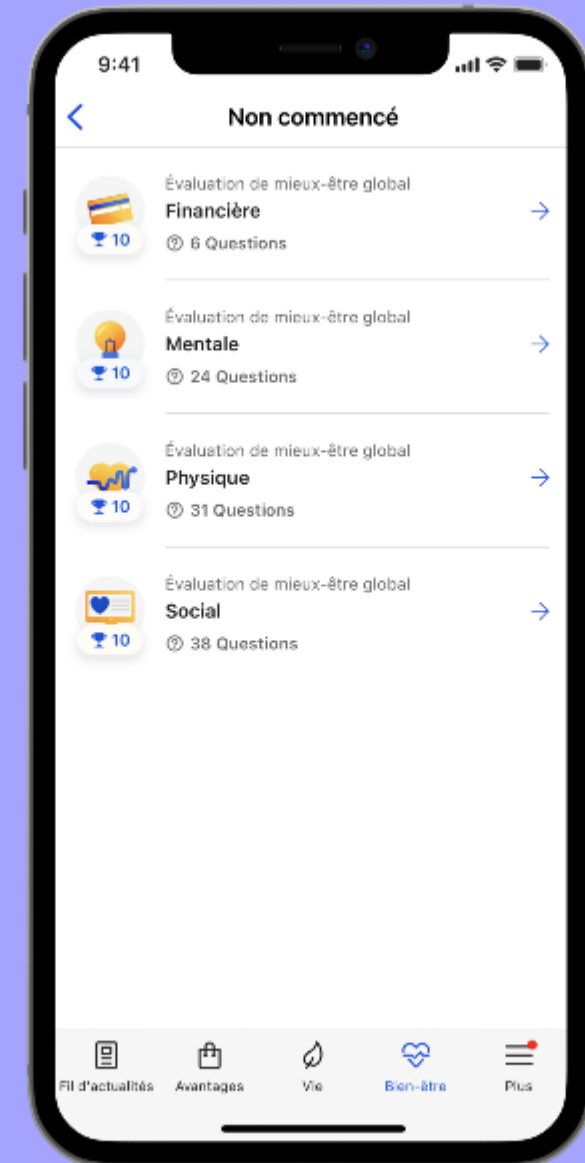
9:41

Non commencé

10
Évaluation de mieux-être global
Financière
6 Questions

10
Évaluation de mieux-être global
Mentale
24 Questions

10
Évaluation de mieux-être global
Physique
31 Questions

10
Évaluation de mieux-être global
Social
38 Questions

Fil d'actualités
Avantages
Vie
Bien-être
Plus